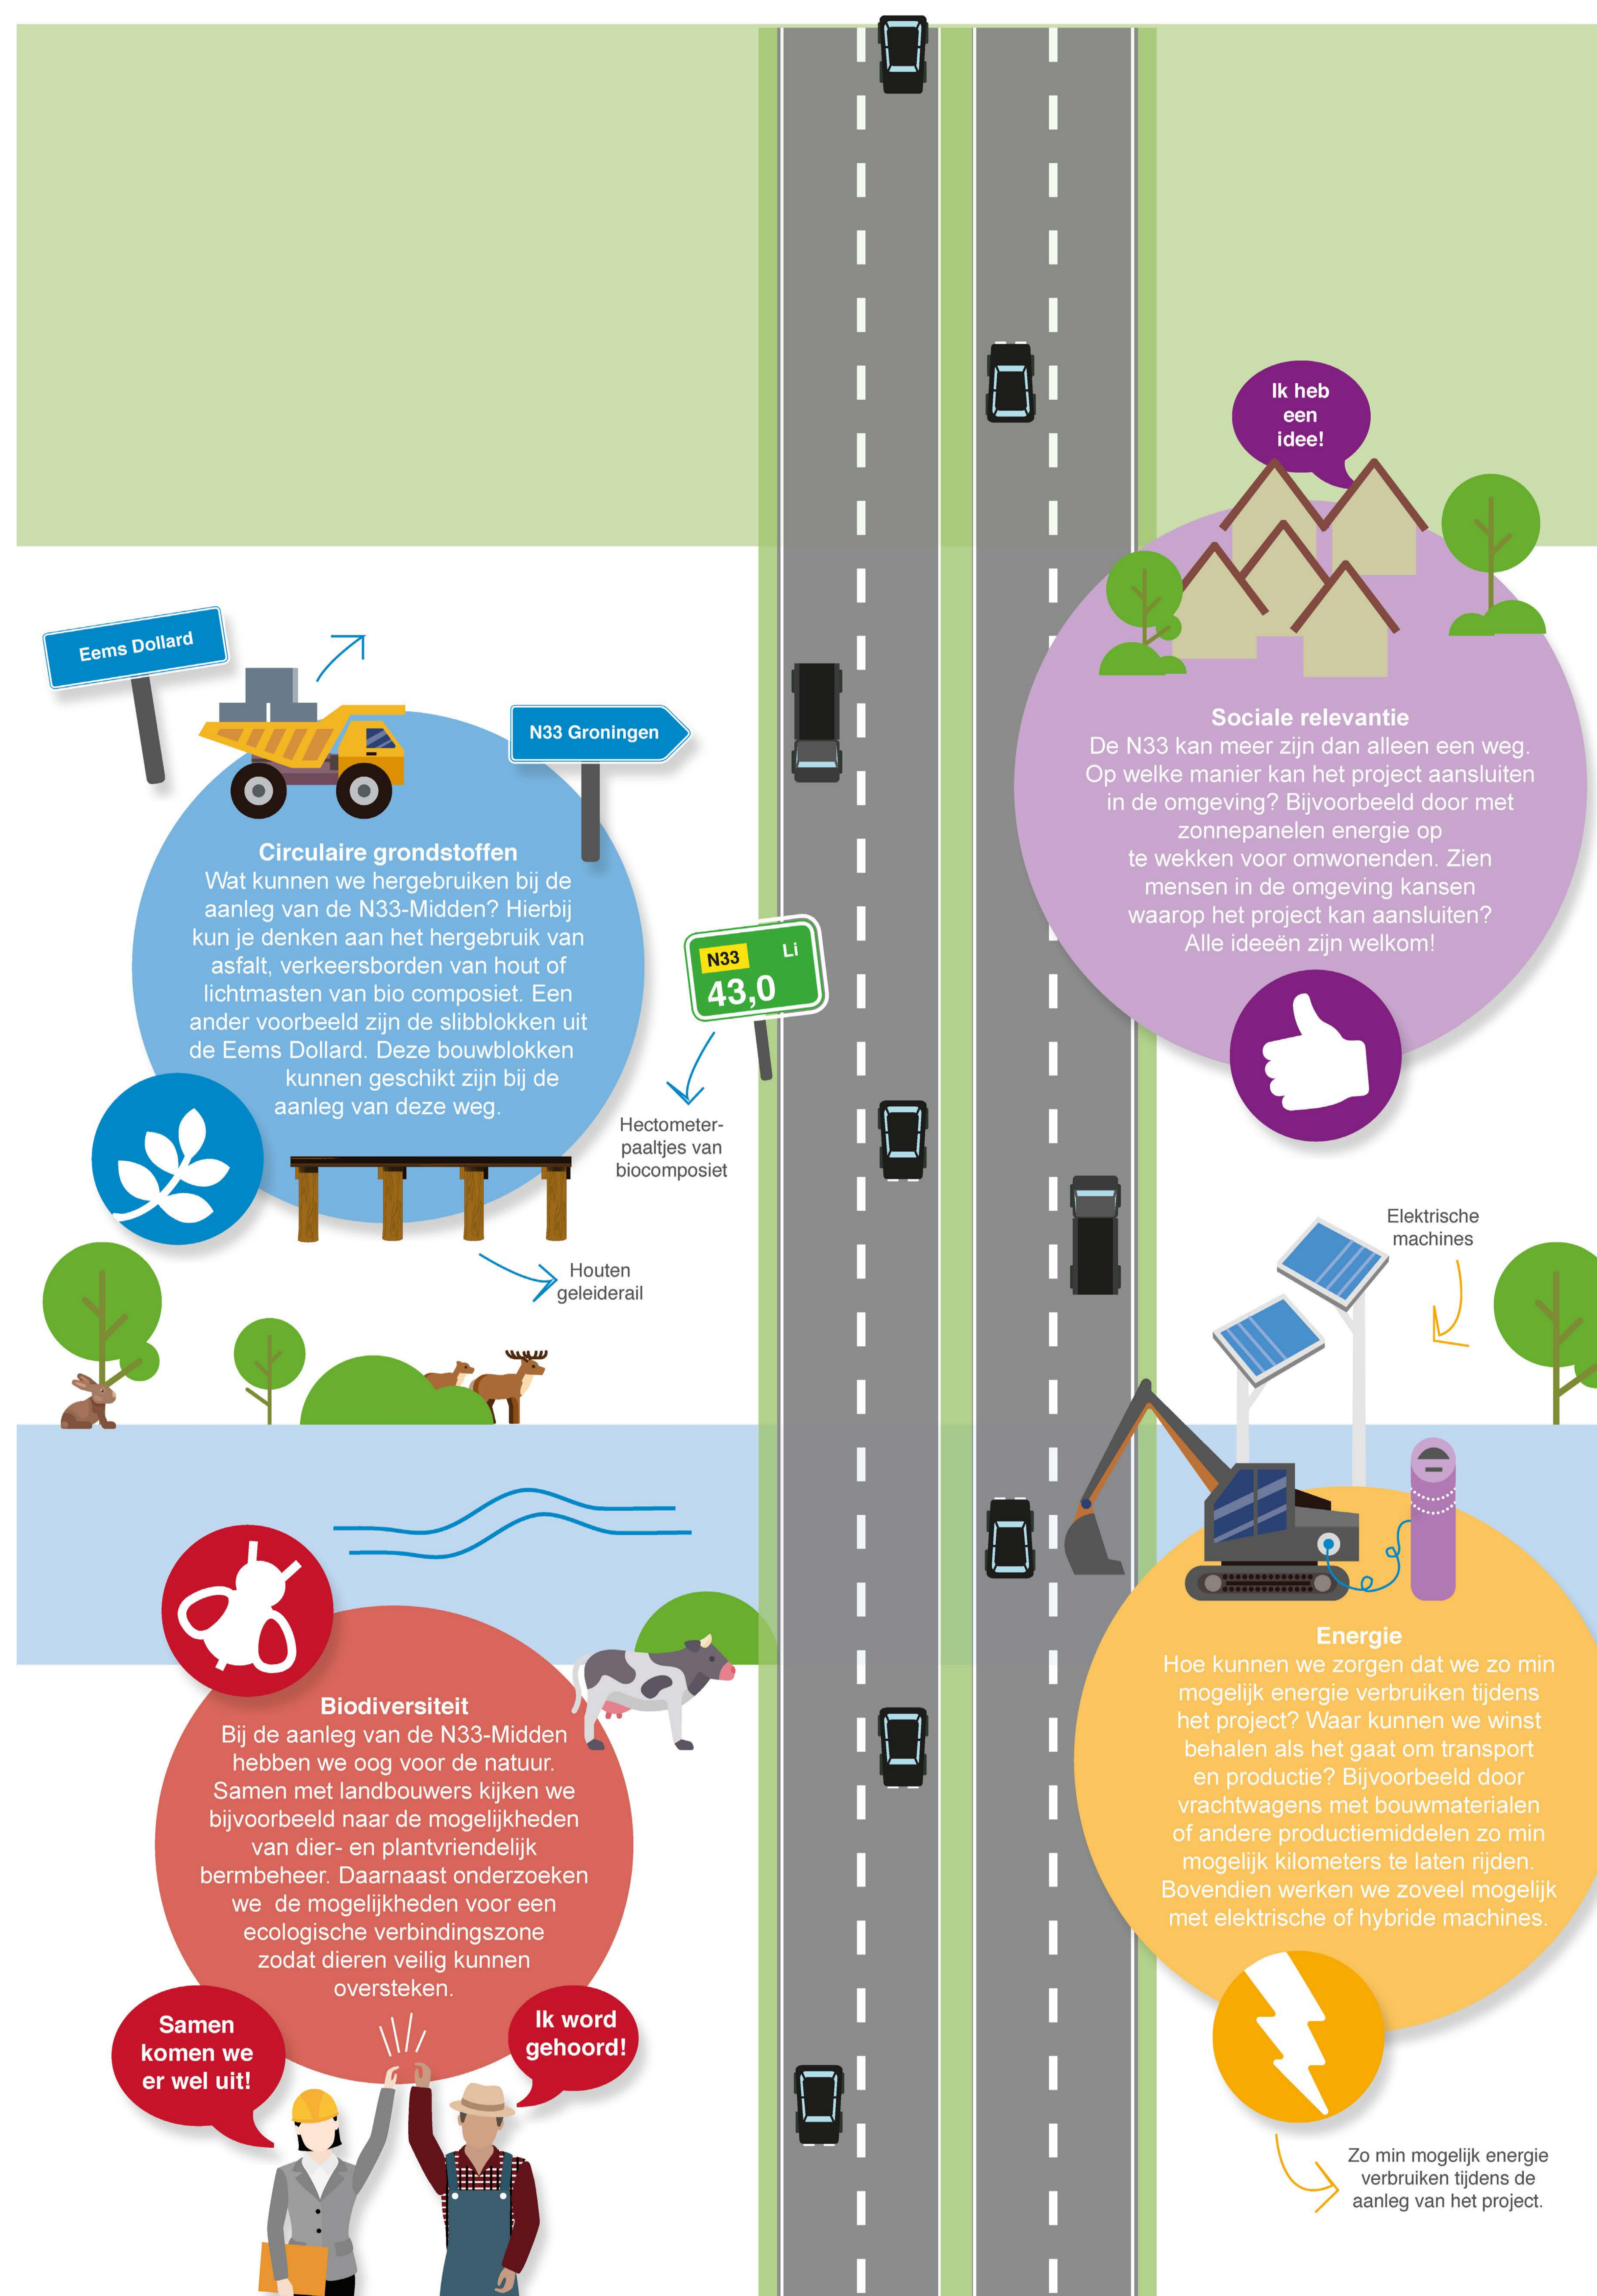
Ik heb een idee!

Eems Dollard

N33 Groningen

Circulaire grondstoffen
Wat kunnen we hergebruiken bij de aanleg van de N33-Midden? Hierbij kun je denken aan het hergebruik van asfalt, verkeersborden van hout of lichtmasten van bio composiet. Een ander voorbeeld zijn de slibblokken uit de Eems Dollard. Deze bouwblokken kunnen geschikt zijn bij de aanleg van deze weg.

N33 Li 43,0

Hectometerpaaltjes van biocomposiet

Houten geleiderail

Sociale relevantie
De N33 kan meer zijn dan alleen een weg. Op welke manier kan het project aansluiten in de omgeving? Bijvoorbeeld door met zonnepanelen energie op te wekken voor omwonenden. Zien mensen in de omgeving kansen waarop het project kan aansluiten? Alle ideeën zijn welkom!

Elektrische machines

Biodiversiteit
Bij de aanleg van de N33-Midden hebben we oog voor de natuur. Samen met landbouwers kijken we bijvoorbeeld naar de mogelijkheden van dier- en plantvriendelijk bermbeheer. Daarnaast onderzoeken we de mogelijkheden voor een ecologische verbindingszone zodat dieren veilig kunnen oversteken.

Samen komen we er wel uit!

Ik word gehoord!

Energie
Hoe kunnen we zorgen dat we zo min mogelijk energie verbruiken tijdens het project? Waar kunnen we winst behalen als het gaat om transport en productie? Bijvoorbeeld door vrachtwagens met bouwmaterialen of andere productiemiddelen zo min mogelijk kilometers te laten rijden. Bovendien werken we zoveel mogelijk met elektrische of hybride machines.

Zo min mogelijk energie verbruiken tijdens de aanleg van het project.